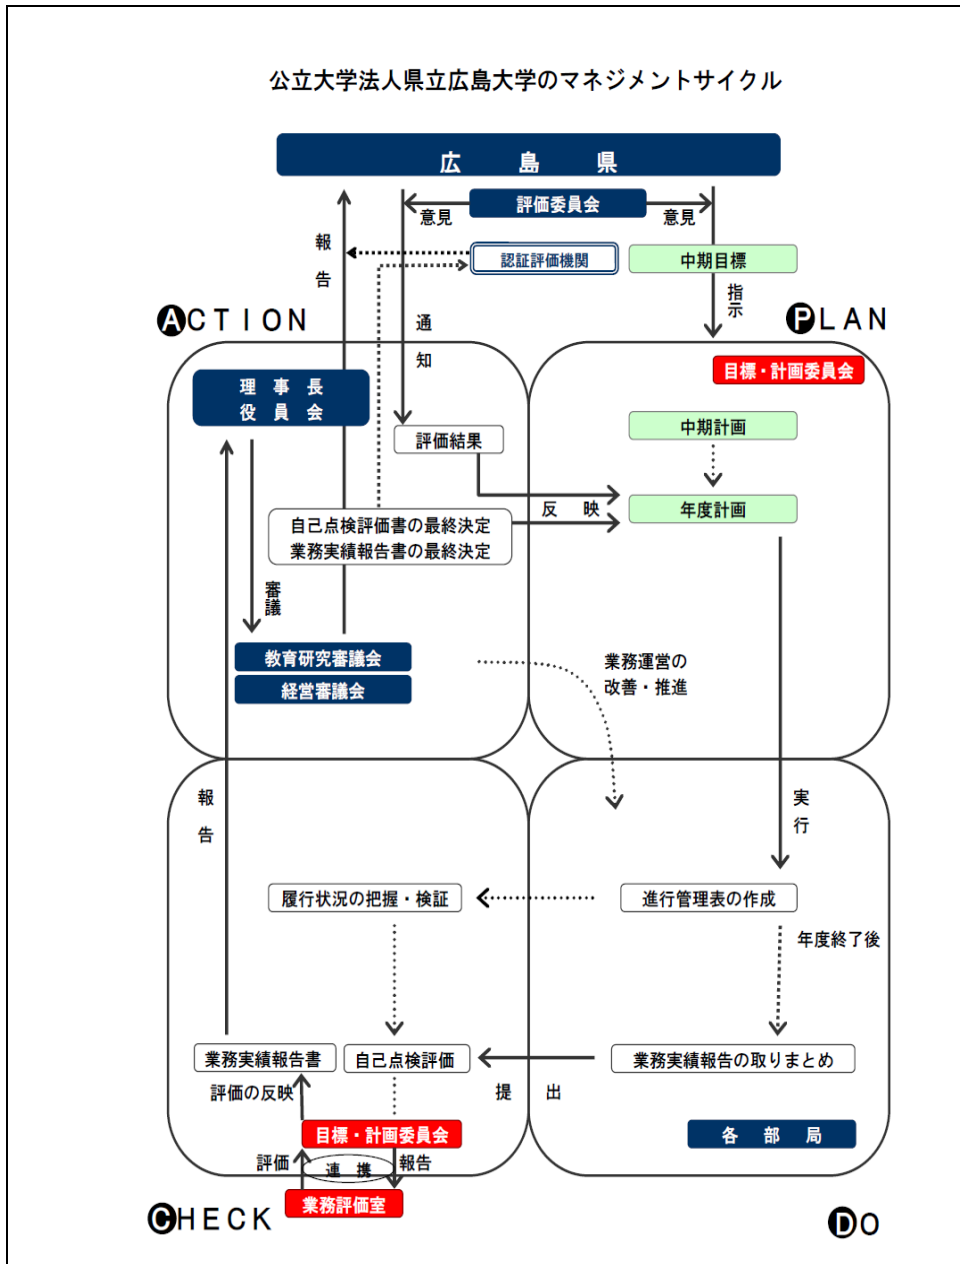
公立大学法人県立広島大学のマネジメントサイクル

広　島　県

評価委員会

意見

意見

報告

認証評価機関

中期目標

指示

ACTION

PLAN

通知

目標・計画委員会

理事長
役員会

評価結果

中期計画

反映

年度計画

自己点検評価書の最終決定
業務実績報告書の最終決定

審議

教育研究審議会

経営審議会

業務運営の
改善・推進

報告

実行

履行状況の把握・検証

進行管理表の作成

年度終了後

業務実績報告書

自己点検評価

業務実績報告の取りまとめ

評価の反映

提出

目標・計画委員会

各部局

評価

連携

報告

業務評価室

CHECK

DO